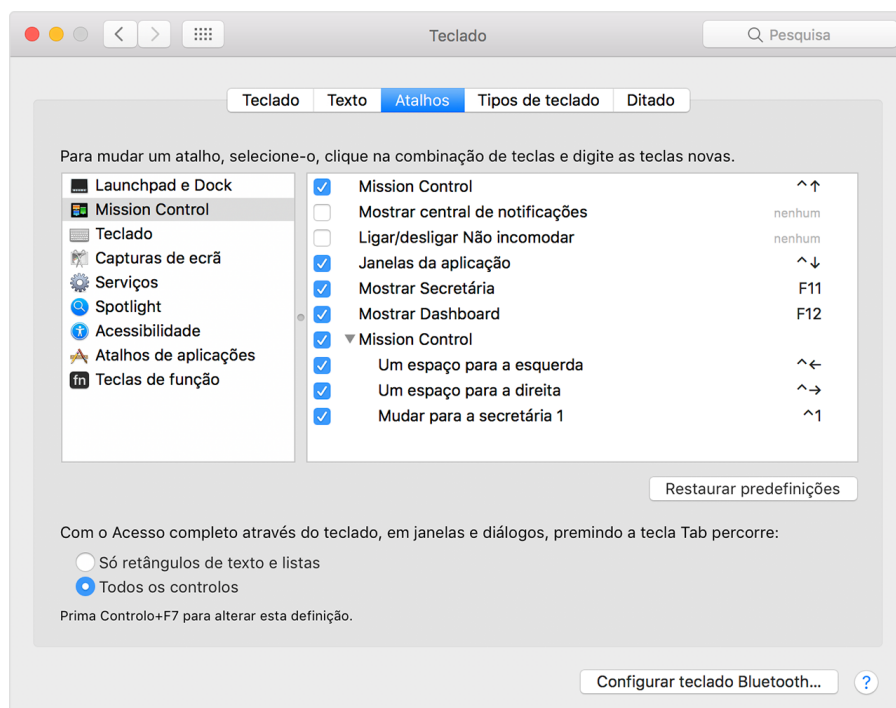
Teclado

Pesquisa

Teclado | Texto | Atalhos | Tipos de teclado | Ditado

Para mudar um atalho, selecione-o, clique na combinação de teclas e digite as teclas novas.

Launchpad e Dock
Mission Control
Teclado
Capturas de ecrã
Serviços
Spotlight
Acessibilidade
Atalhos de aplicações
Teclas de função

| | | |
|---|---|---|
| ☑ | Mission Control | ^↑ |
| ☐ | Mostrar central de notificações | nenhum |
| ☐ | Ligar/desligar Não incomodar | nenhum |
| ☑ | Janelas da aplicação | ^↓ |
| ☑ | Mostrar Secretária | F11 |
| ☑ | Mostrar Dashboard | F12 |
| ☑ | Mission Control | |
| ☑ | Um espaço para a esquerda | ^← |
| ☑ | Um espaço para a direita | ^→ |
| ☑ | Mudar para a secretária 1 | ^1 |

Restaurar predefinições

Com o Acesso completo através do teclado, em janelas e diálogos, premindo a tecla Tab percorre:

Só retângulos de texto e listas
Todos os controlos

Prima Controlo+F7 para alterar esta definição.

Configurar teclado Bluetooth...

?